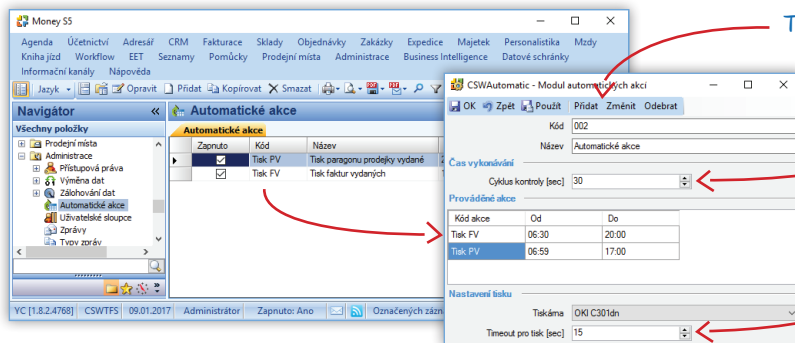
Money S5

Agenda Účetnictví Adresář CRM Fakturace Sklady Objednávky Zakázky Expedice Majetek Personalistika Mzdy Kniha jízd Workflow EET Seznamy Pomůcky Prodejní místa Administrace Business Intelligence Datové schránky Informační kanály Nápověda

Jazyk Opravit Přidat Kopírovat Smazat

Navigátor

Všechny položky

Prodejní místa
Administrace
Přístupová práva
Výměna dat
Zálohování dat
Automatické akce
Uživatelské sloupce
Zprávy
Typy zpráv

Automatické akce

Automatické akce

| Zapnuto | Kód | Název |
|---|---|---|
| ☑ | Tisk PV | Tisk paragonu prodejky vydané |
| ☑ | Tisk FV | Tisk faktur vydaných |

YC [1.8.2.4768] CSWTFS 09.01.2017 Administrátor Zapnuto: Ano Označených zázn

T

CSWAutomatic - Modul automatických akcí

OK Zpět Použít Přidat Změnit Odebrat

Kód 002
Název Automatické akce

Čas vykonávání

Cyklus kontroly [sec] 30

Prováděné akce

| Kód akce | Od | Do |
|---|---|---|
| Tisk FV | 06:30 | 20:00 |
| Tisk PV | 06:59 | 17:00 |

Nastavení tisku

Tiskárna OKI C301dn

Timeout pro tisk [sec] 15